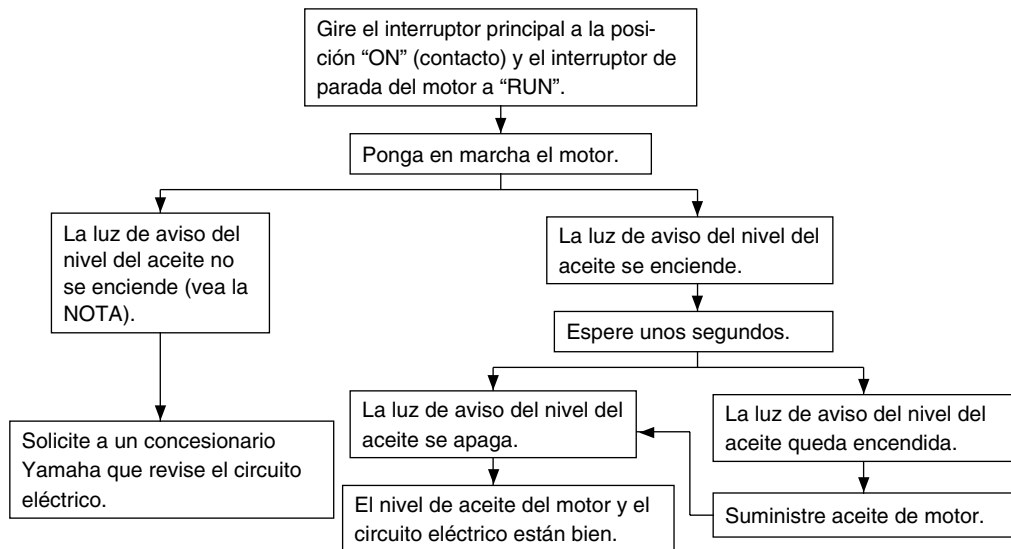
Gire el interruptor principal a la posición “ON” (contacto) y el interruptor de parada del motor a “RUN”.

Ponga en marcha el motor.

La luz de aviso del nivel del aceite no se enciende (vea la NOTA).

Solicite a un concesionario Yamaha que revise el circuito eléctrico.

La luz de aviso del nivel del aceite se enciende.

Espere unos segundos.

La luz de aviso del nivel del aceite se apaga.

El nivel de aceite del motor y el circuito eléctrico están bien.

La luz de aviso del nivel del aceite queda encendida.

Suministre aceite de motor.